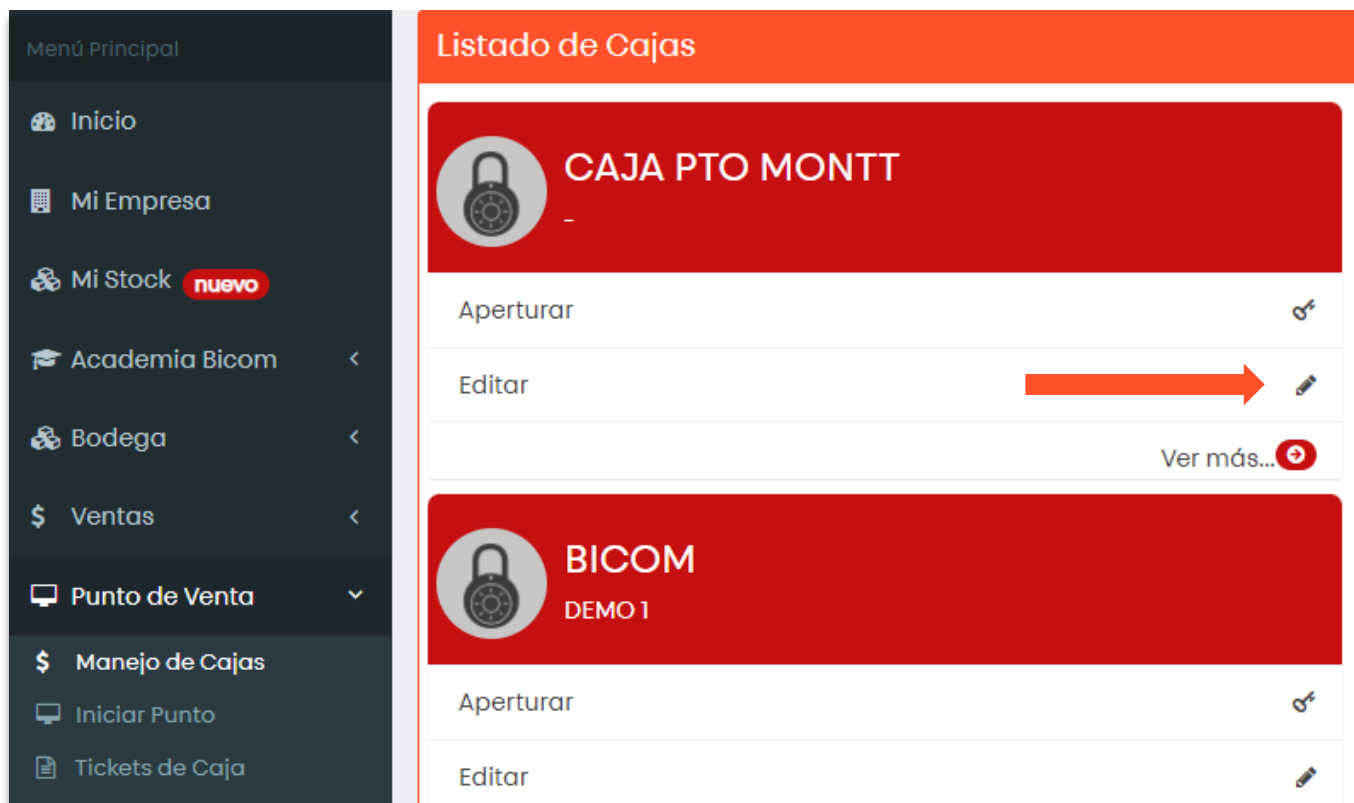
Menú Principal

Inicio

Mi Empresa

Mi Stock nuevo

Academia Bicom

Bodega

$ Ventas

Punto de Venta

$ Manejo de Cajas

Iniciar Punto

Tickets de Caja

Listado de Cajas

CAJA PTO MONTT

-

Aperturar

Editar

Ver más...

BICOM

DEMO 1

Aperturar

Editar